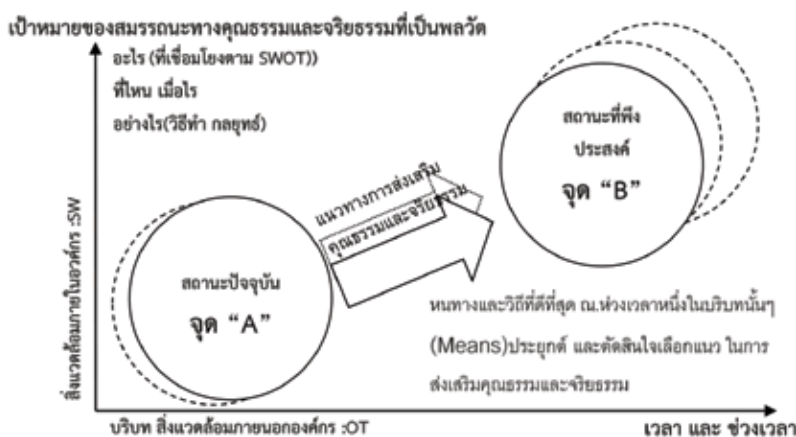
เป้าหมายของสมรรถนะทางคุณธรรมและจริยธรรมที่เป็นพลวัต

อะไร (ที่เชื่อมโยงตาม SWOT))
ที่ไหน เมื่อไร
อย่างไร(วิธีทำ กลยุทธ์)

สถานะที่พึง
ประสงค์
จุด "B"

แนวทางการส่งเสริม
คุณธรรมและจริยธรรม

สถานะปัจจุบัน
จุด "A"

หนทางและวิธีที่ดีที่สุด ณ.ห่วงเวลาหนึ่งในบริบทนั้นๆ
(Means)ประยุกต์ และตัดสินใจเลือกแนว ในการ
ส่งเสริมคุณธรรมและจริยธรรม

สิ่งแวดล้อมภายในองค์กร :SW

บริบท สิ่งแวดล้อมภายนอกองค์กร :OT

เวลา และ ช่วงเวลา